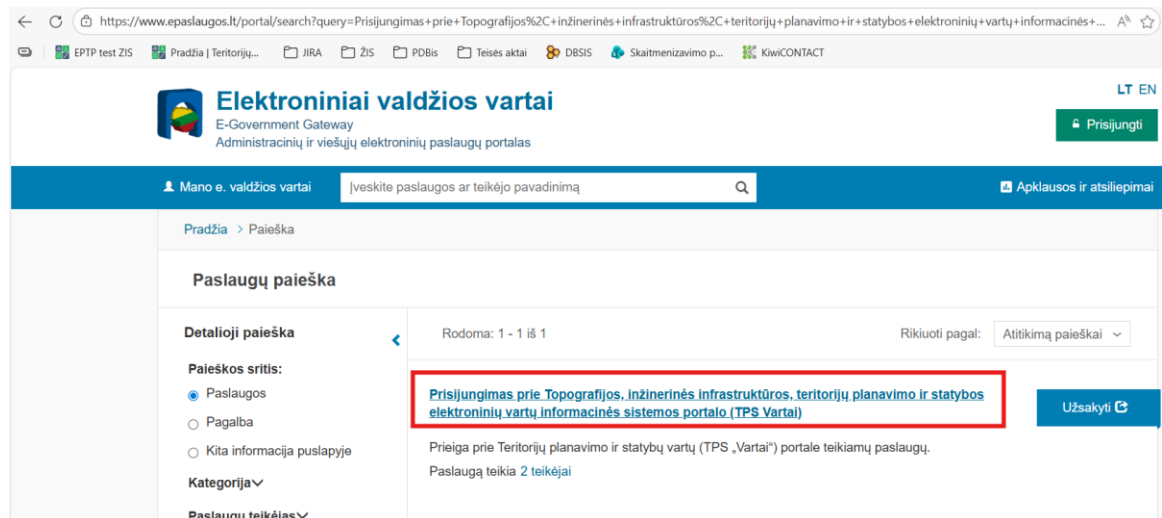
https://www.epaslaugos.lt/portal/search?query=Prisijungimas+prie+Topografijos%2C+inžinerinės+infrastruktūros%2C+teritorijų+planavimo+ir+statybos+elektroninių+vartų+informacinės+...

EPTP test ZIS | Pradžia | Teritorijų... | JIRA | ŽIS | PDBis | Teisės aktai | DBSIS | Skaitmenizavimo p... | KiwiCONTACT

LT EN

Elektroniniai valdžios vartai
E-Government Gateway
Administracinių ir viešųjų elektroninių paslaugų portalas

Prisijungti

Mano e. valdžios vartai | Įveskite paslaugos ar teikėjo pavadinimą | Apklausos ir atsiliepimai

Pradžia > Paieška

Paslaugų paieška

Detalioji paieška

Paieškos sritis:
Paslaugos
Pagalba
Kita informacija puslapyje

Kategorija

Paslaugų teikėjas

Rodoma: 1 - 1 iš 1

Rikiuoti pagal: Atitikimą paieškai

Prisijungimas prie Topografijos, inžinerinės infrastruktūros, teritorijų planavimo ir statybos elektroninių vartų informacinės sistemos portalo (TPS Vartai)

Užsakyti

Prieiga prie Teritorijų planavimo ir statybų vartų (TPS „Vartai“) portale teikiamų paslaugų.

Paslaugą teikia 2 teikėjai